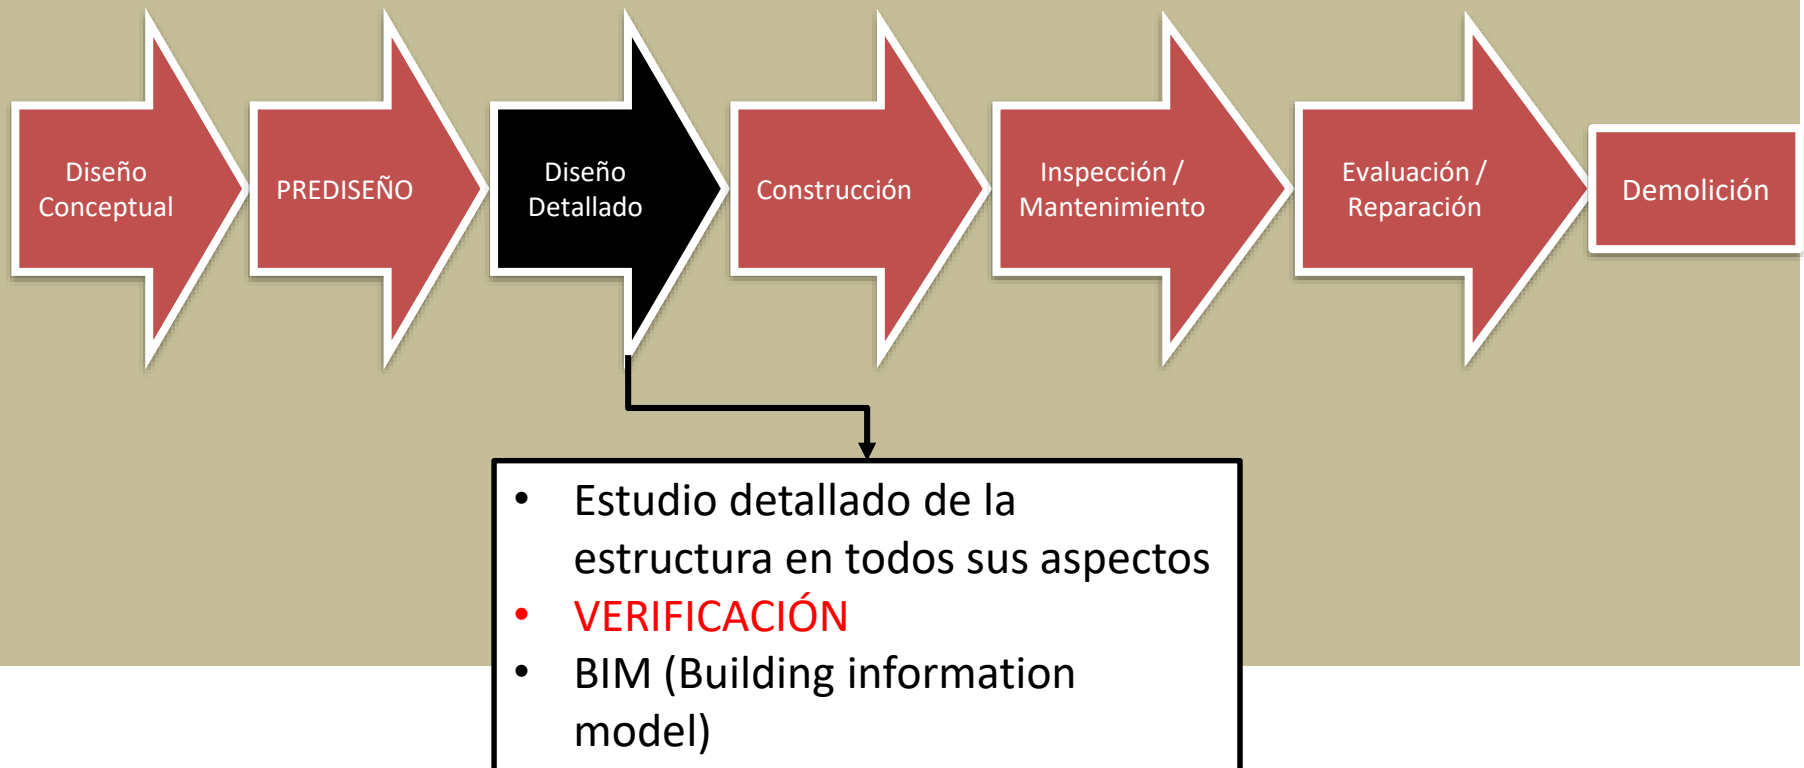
Diseño Conceptual

PREDISEÑO

Diseño Detallado

Construcción

Inspección / Mantenimiento

Evaluación / Reparación

Demolición

- Estudio detallado de la estructura en todos sus aspectos
- VERIFICACIÓN
- BIM (Building information model)